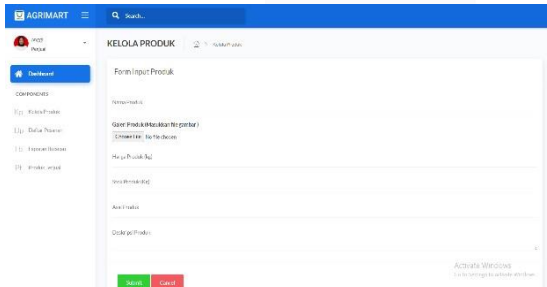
AGRIMART

Search...

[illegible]
Petani

Dashboard

COMPONENTS

Kelola Produk

Daftar Pesanan

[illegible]

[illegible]

KELOLA PRODUK

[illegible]

Form Input Produk

Nama Produk

Gaber Produk(Masukkan Nama gambar)

Choose File No file chosen

Harga Produk(kg)

Stok Produk(kg)

Asal Produk

Deskripsi Produk

Submit Cancel

Activate Windows
Go to Settings to activate Windows.